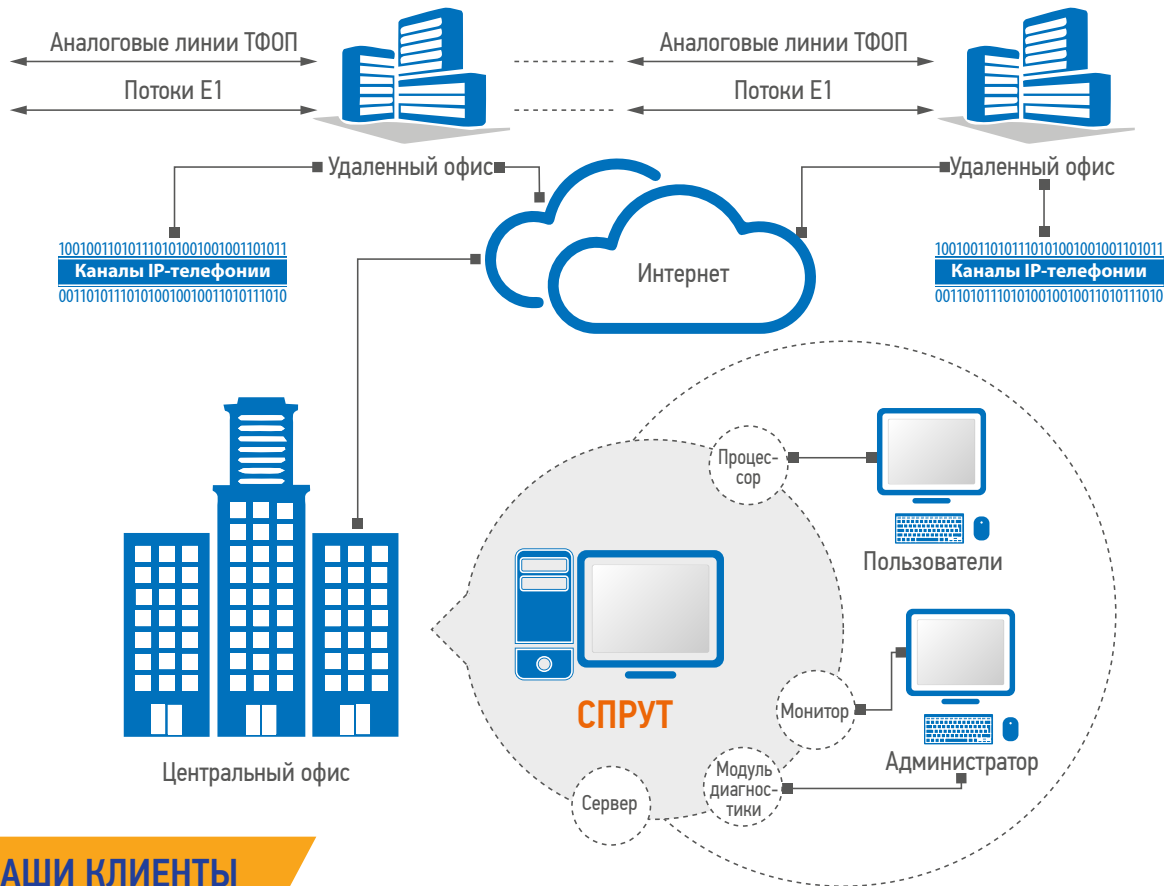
Аналоговые линии ТФОП

Потоки Е1

Аналоговые линии ТФОП

Потоки Е1

Удаленный офис

Удаленный офис

1001001101011101010010010011010111
Каналы IP-телефонии
001101011101010010010011010111010

Интернет

1001001101011101010010010011010111
Каналы IP-телефонии
001101011101010010010011010111010

Процессор

Пользователи

СПРУТ

Монитор

Администратор

Модуль диагностики

Сервер

Центральный офис

АШИ КЛИЕНТЫ